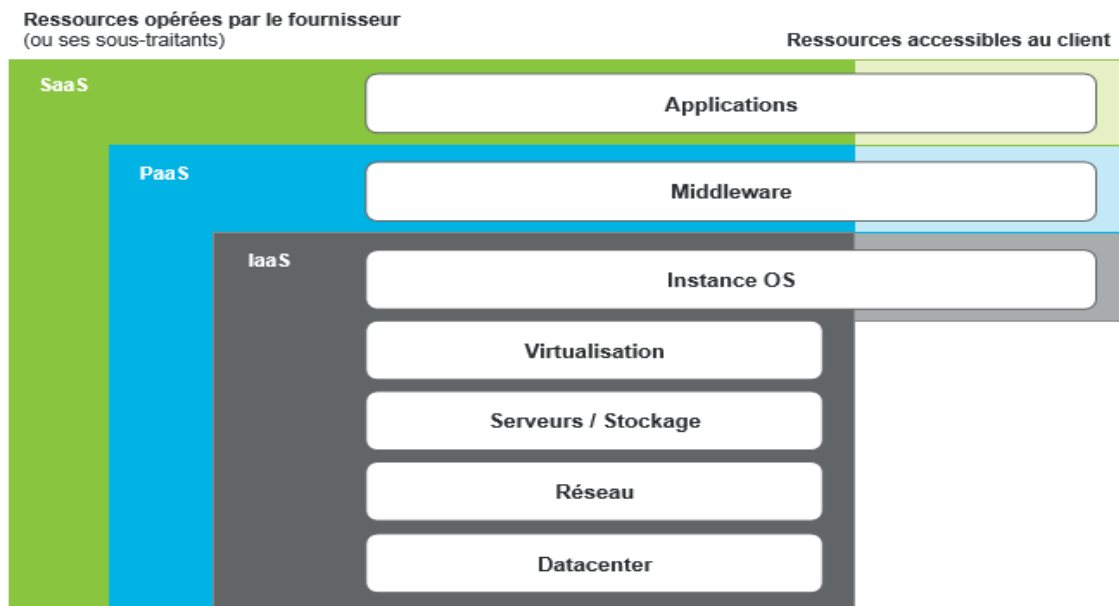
Ressources opérées par le fournisseur
(ou ses sous-traitants)

Ressources accessibles au client

SaaS

Applications

PaaS

Middleware

IaaS

Instance OS

Virtualisation

Serveurs / Stockage

Réseau

Datacenter